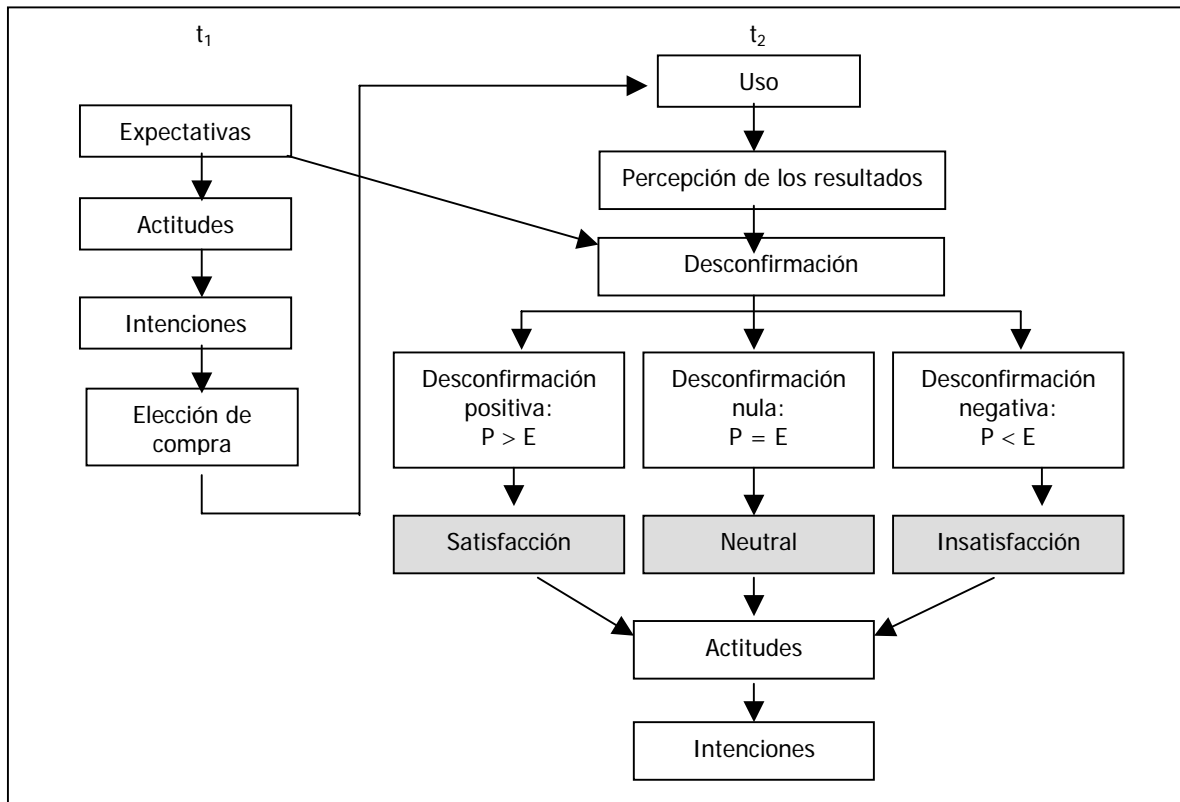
$t_1$

Expectativas

Actitudes

Intenciones

Elección de compra

$t_2$

Uso

Percepción de los resultados

Desconfirmación

Desconfirmación positiva: P > E

Desconfirmación nula: P = E

Desconfirmación negativa: P < E

Satisfacción

Neutral

Insatisfacción

Actitudes

Intenciones